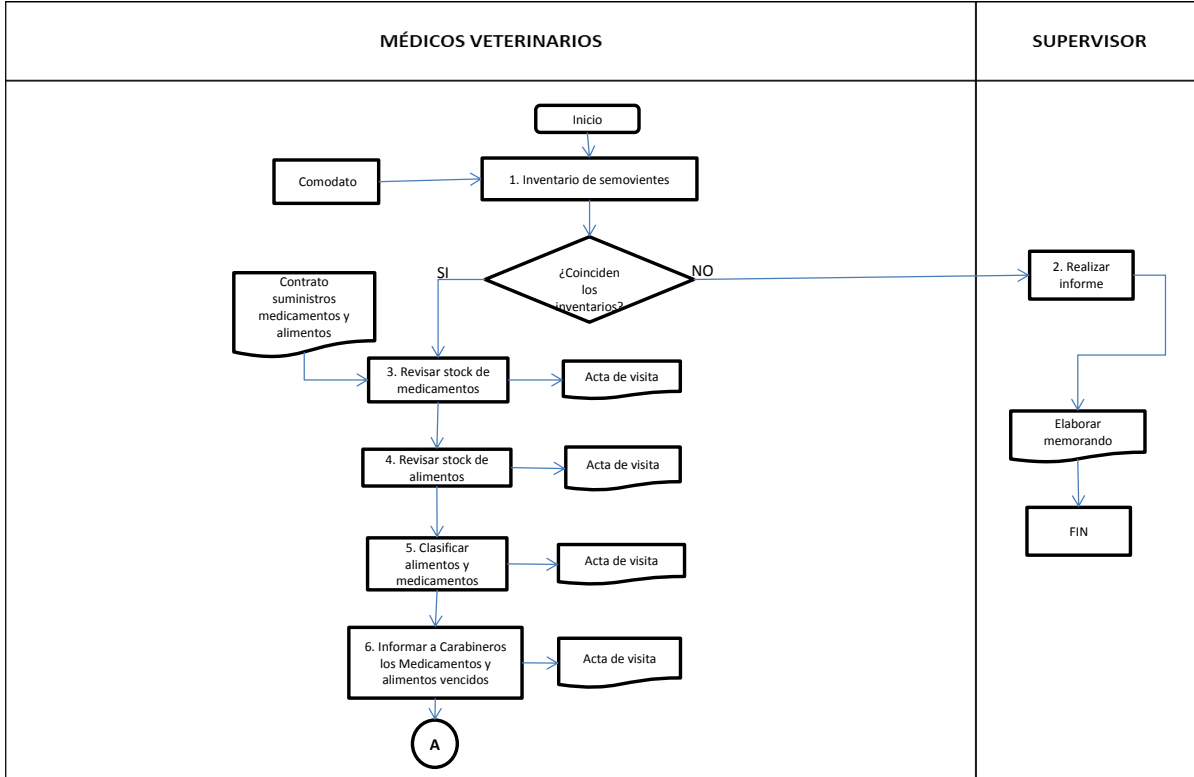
| MÉDICOS VETERINARIOS | SUPERVISOR |
|---|---|

Inicio

Comodato

1. Inventario de semovientes

¿Coinciden los inventarios?

SI

NO

2. Realizar informe

Contrato suministros medicamentos y alimentos

3. Revisar stock de medicamentos

Acta de visita

Elaborar memorando

4. Revisar stock de alimentos

Acta de visita

FIN

5. Clasificar alimentos y medicamentos

Acta de visita

6. Informar a Carabineros los Medicamentos y alimentos vencidos

Acta de visita

A